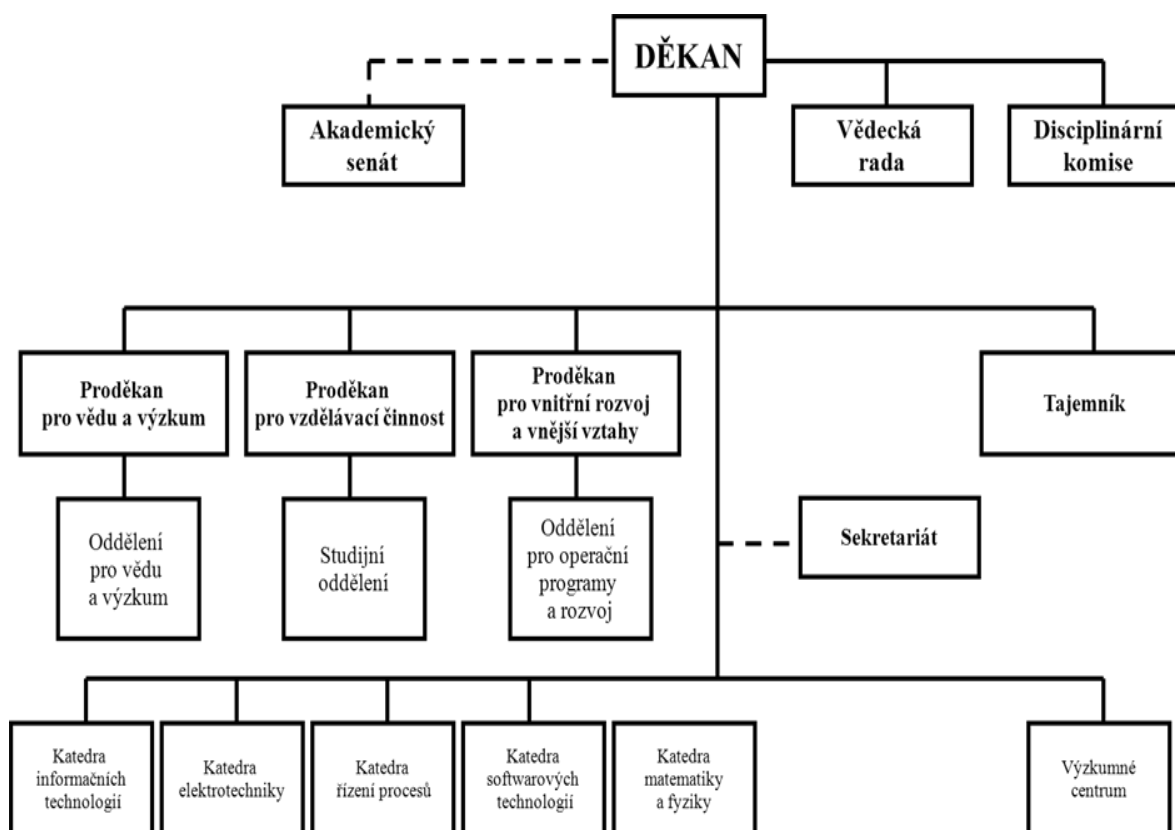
DĚKAN

Akademický senát

Vědecká rada

Disciplinární komise

Proděkan pro vědu a výzkum

Proděkan pro vzdělávací činnost

Proděkan pro vnitřní rozvoj a vnější vztahy

Tajemník

Oddělení pro vědu a výzkum

Studijní oddělení

Oddělení pro operační programy a rozvoj

Sekretariát

Katedra informačních technologií

Katedra elektrotechniky

Katedra řízení procesů

Katedra softwarových technologií

Katedra matematiky a fyziky

Výzkumné centrum